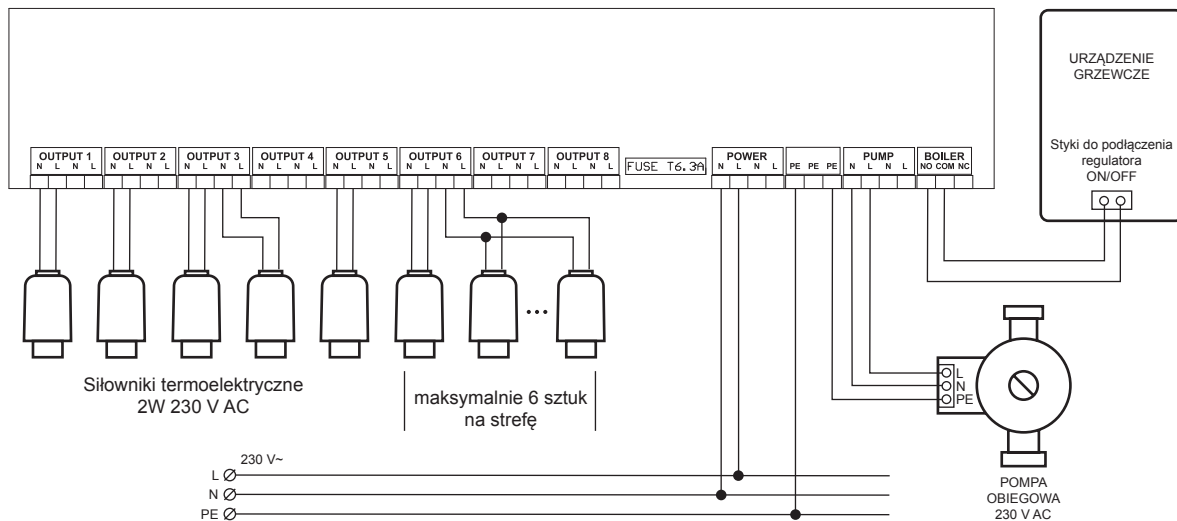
OUTPUT 1
N L N L
OUTPUT 2
N L N L
OUTPUT 3
N L N L
OUTPUT 4
N L N L
OUTPUT 5
N L N L
OUTPUT 6
N L N L
OUTPUT 7
N L N L
OUTPUT 8
N L N L
FUSE T6.3A
POWER
N L N L
PE PE PE
PUMP
N L N L
BOILER
NO COM NC

URZĄDZENIE GRZEWCZE

Styki do podłączenia regulatora ON/OFF

...

Siłowniki termoelektryczne 2W 230 V AC

maksymalnie 6 sztuk na strefę

230 V~
L
N
PE

L
N
PE

POMPA OBIEGOWA 230 V AC